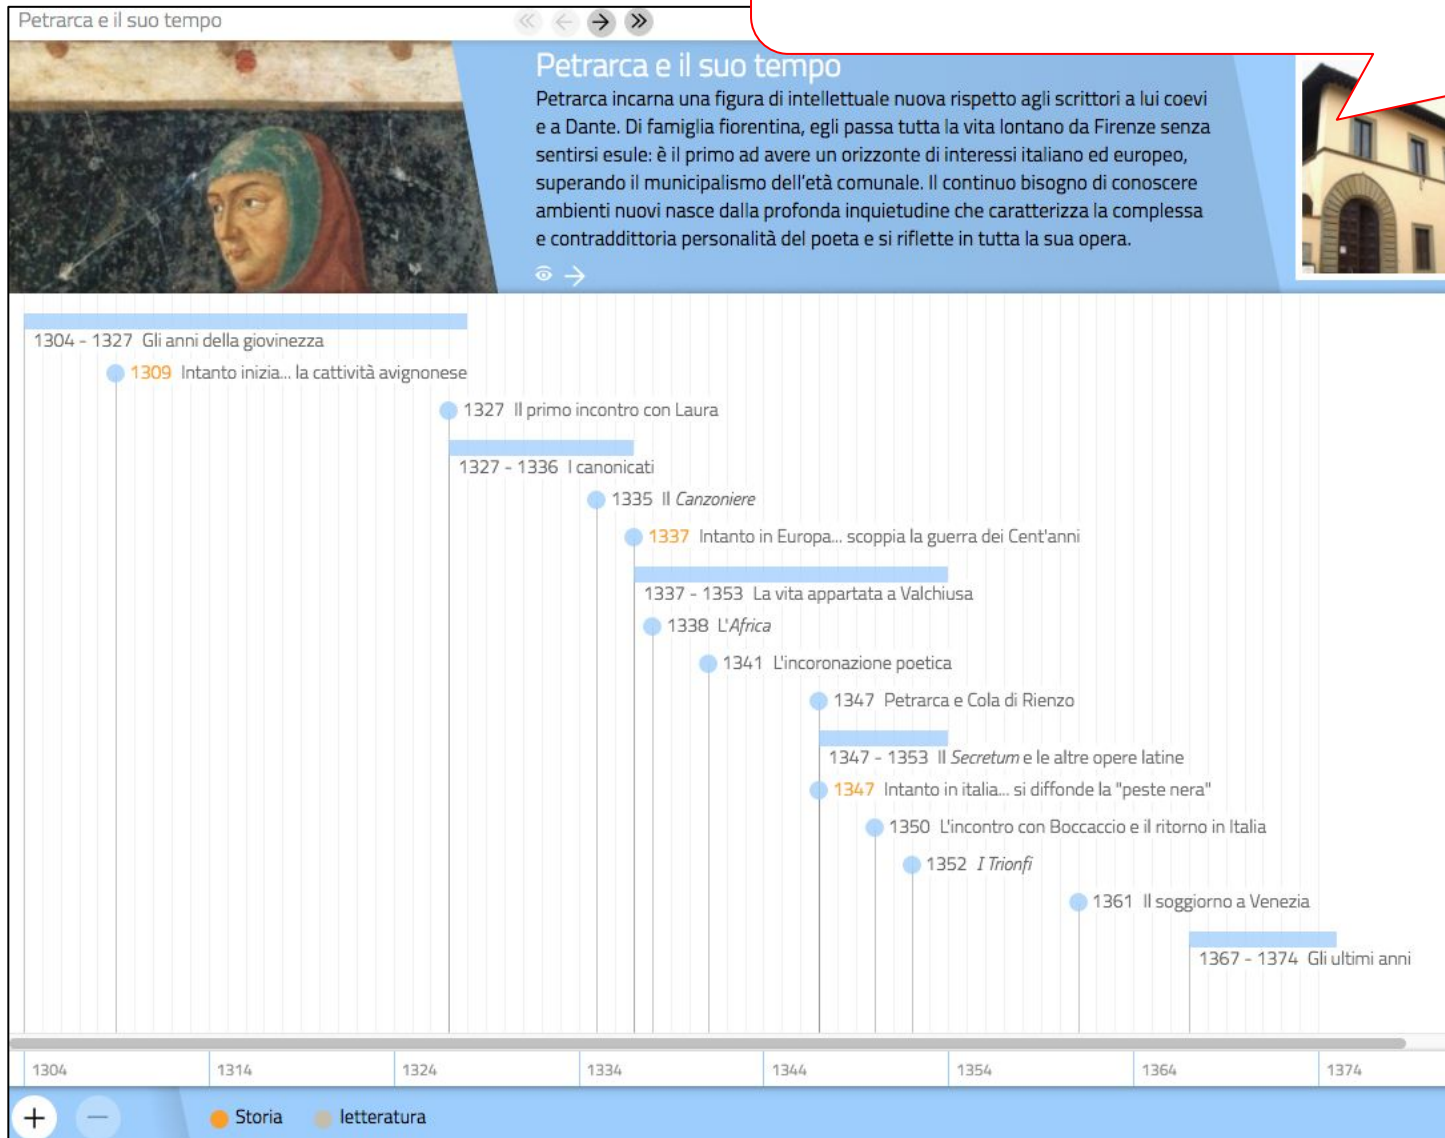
Petrarca e il suo tempo

Petrarca e il suo tempo

Petrarca incarna una figura di intellettuale nuova rispetto agli scrittori a lui coevi e a Dante. Di famiglia fiorentina, egli passa tutta la vita lontano da Firenze senza sentirsi esule: è il primo ad avere un orizzonte di interessi italiano ed europeo, superando il municipalismo dell'età comunale. Il continuo bisogno di conoscere ambienti nuovi nasce dalla profonda inquietudine che caratterizza la complessa e contraddittoria personalità del poeta e si riflette in tutta la sua opera.

1304 - 1327 Gli anni della giovinezza

1309 Intanto inizia... la cattività avignonese

1327 Il primo incontro con Laura

1327 - 1336 I canonicati

1335 Il *Canzoniere*

1337 Intanto in Europa... scoppia la guerra dei Cent'anni

1337 - 1353 La vita appartata a Valchiusa

1338 L'*Africa*

1341 L'incoronazione poetica

1347 Petrarca e Cola di Rienzo

1347 - 1353 Il *Secretum* e le altre opere latine

1347 Intanto in italia... si diffonde la "peste nera"

1350 L'incontro con Boccaccio e il ritorno in Italia

1352 *I Trionfi*

1361 Il soggiorno a Venezia

1367 - 1374 Gli ultimi anni

| 1304 | 1314 | 1324 | 1334 | 1344 | 1354 | 1364 | 1374 |
|---|---|---|---|---|---|---|---|

+ —

Storia letteratura